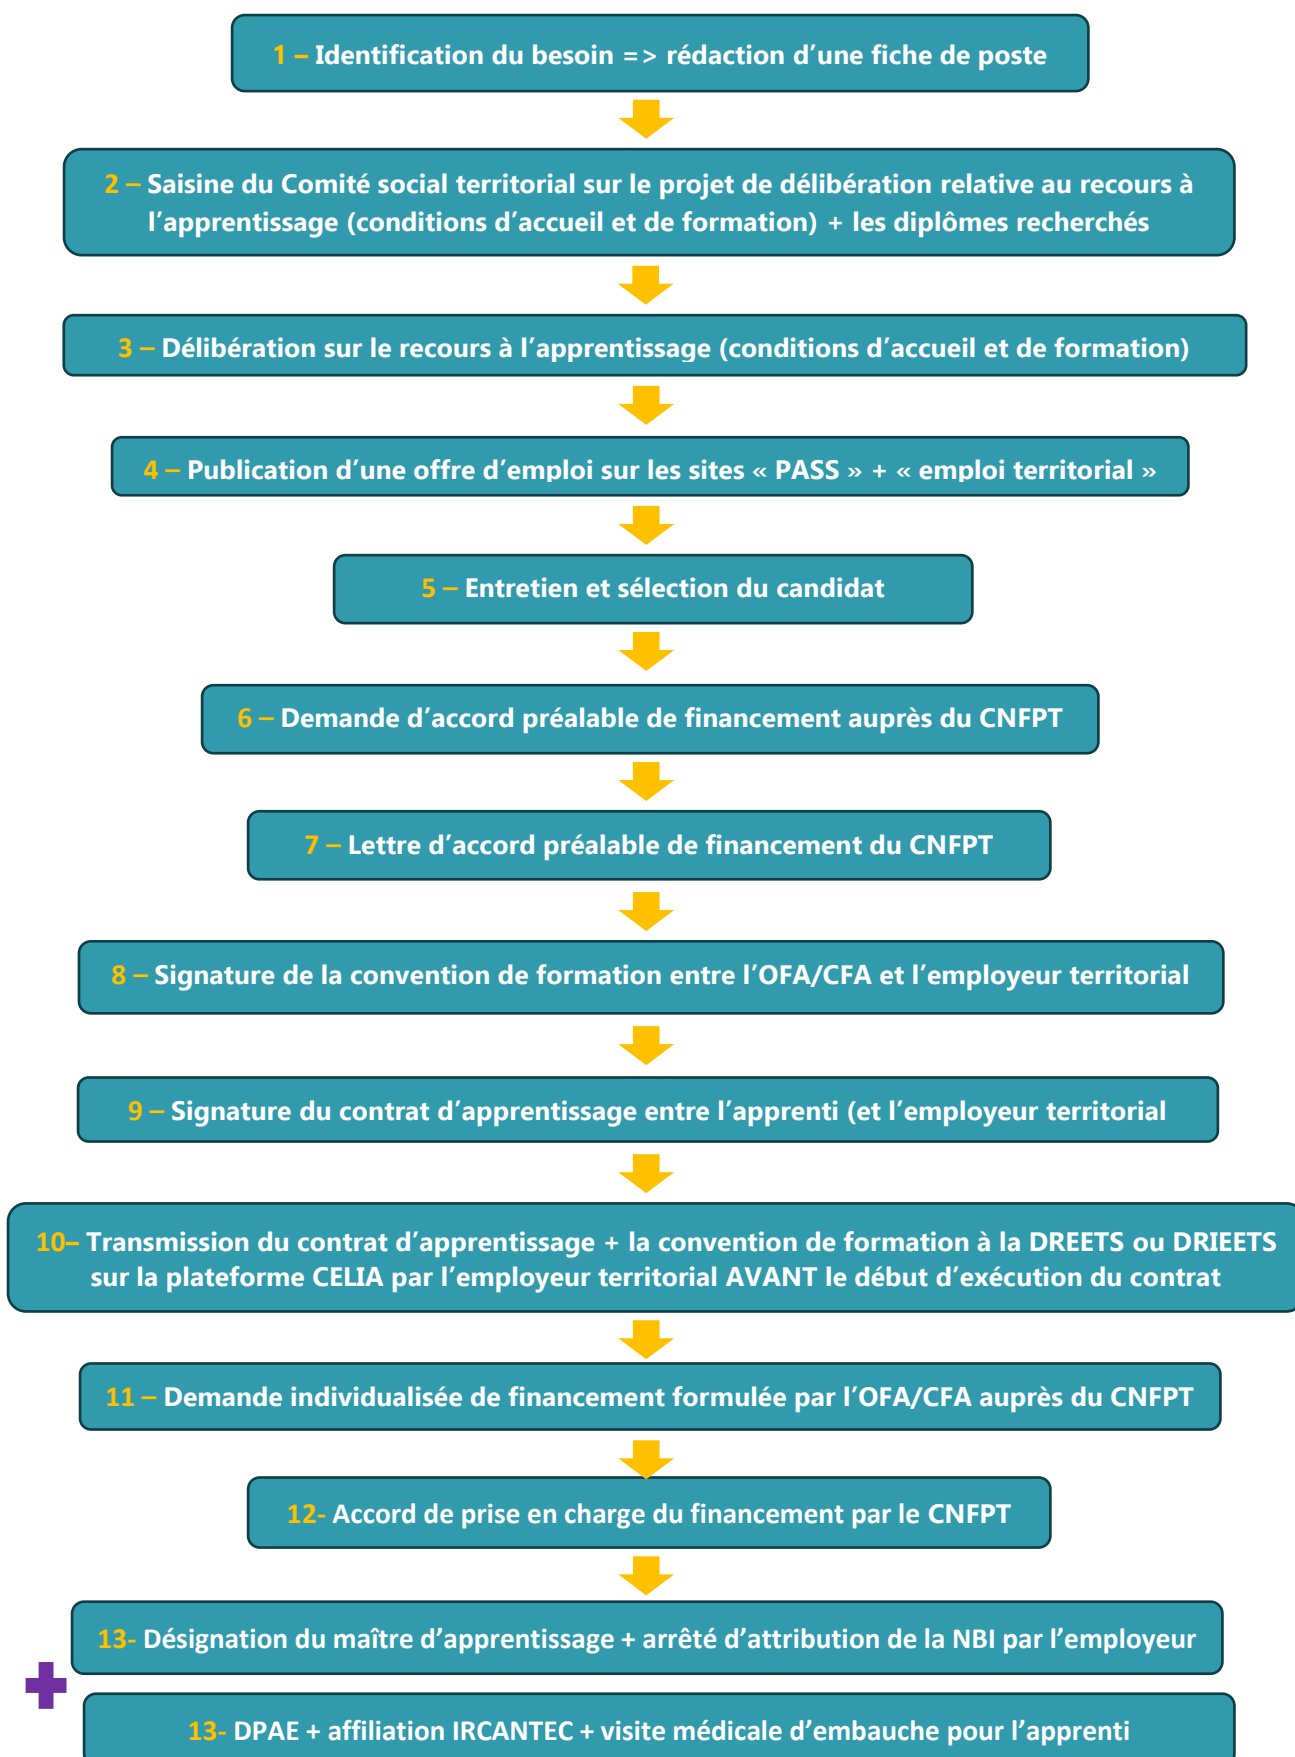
1 – Identification du besoin => rédaction d’une fiche de poste

2 – Saisine du Comité social territorial sur le projet de délibération relative au recours à l’apprentissage (conditions d’accueil et de formation) + les diplômes recherchés

3 – Délibération sur le recours à l’apprentissage (conditions d’accueil et de formation)

4 – Publication d’une offre d’emploi sur les sites « PASS » + « emploi territorial »

5 – Entretien et sélection du candidat

6 – Demande d’accord préalable de financement auprès du CNFPT

7 – Lettre d’accord préalable de financement du CNFPT

8 – Signature de la convention de formation entre l’OFA/CFA et l’employeur territorial

9 – Signature du contrat d’apprentissage entre l’apprenti (et l’employeur territorial

10– Transmission du contrat d’apprentissage + la convention de formation à la DREETS ou DRIEETS sur la plateforme CELIA par l’employeur territorial AVANT le début d’exécution du contrat

11 – Demande individualisée de financement formulée par l’OFA/CFA auprès du CNFPT

12- Accord de prise en charge du financement par le CNFPT

13- Désignation du maître d’apprentissage + arrêté d’attribution de la NBI par l’employeur

13- DPAE + affiliation IRCANTEC + visite médicale d’embauche pour l’apprenti